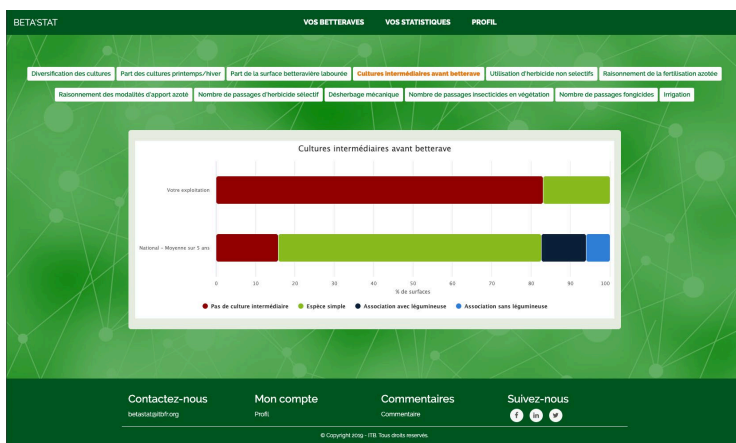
BETA'STAT

VOS BETTERAVES VOS STATISTIQUES PROFIL

Diversification des cultures | Part des cultures printemps/hiver | Part de la surface betteravière labourée | Cultures intermédiaires avant betterave | Utilisation d'herbicide non selectifs | Raisonnement de la fertilisation azotée | Raisonnement des modalités d'apport azoté | Nombre de passages d'herbicide sélectif | Désherbage mécanique | Nombre de passages insecticides en végétation | Nombre de passages fongicides | Irrigation

Cultures intermédiaires avant betterave

Votre exploitation

National - Moyenne sur 5 ans

0 10 20 30 40 50 60 70 80 90 100

% de surfaces

Pas de culture intermédiaire Espèce simple Association avec légumineuse Association sans légumineuse

Contactez-nous
betastat@itbfr.org

Mon compte
Profil

Commentaires
Commentaire

Suivez-nous

© Copyright 2019 - ITB. Tous droits reservés.